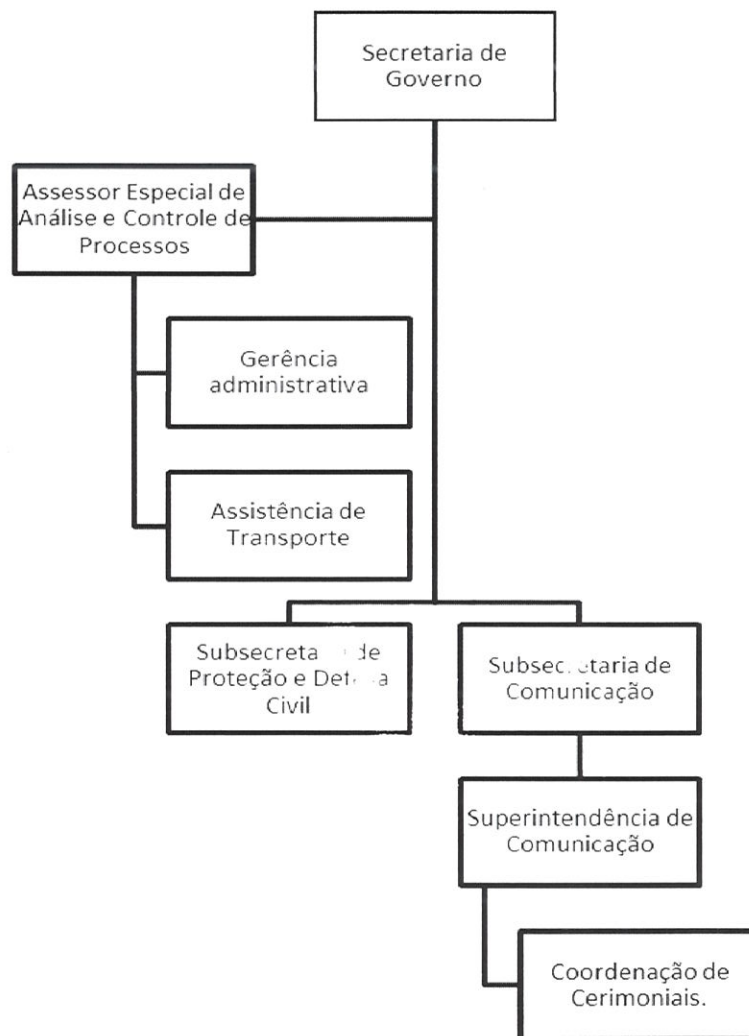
Secretaria de Governo

Assessor Especial de Análise e Controle de Processos

Gerência administrativa

Assistência de Transporte

Subsecreta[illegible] de Proteção e De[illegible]a Civil

Subsec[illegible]taria de Comunicação

Superintendência de Comunicação

Coordenação de Cerimoniais.